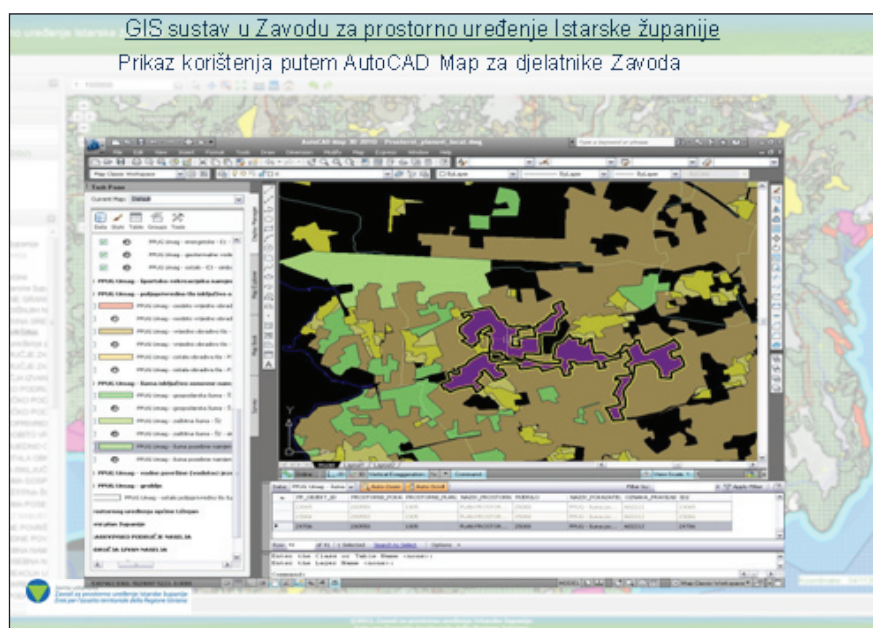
GIS sustav u Zavodu za prostorno uređenje Istarske županije

Prikaz korištenja putem AutoCAD Map za djelatnike Zavoda

AutoCAD Map 3D 2010

Task Pane

Current Map: Default

Data Style Table Groups Tools

PPUG Umag - energetika

PPUG Umag - sportsko-rekreacijska namjena

PPUG Umag - poljoprivredno tlo isključivo o

PPUG Umag - šuma isključivo osnovne nam

PPUG Umag - gospodarska šuma

PPUG Umag - zaštitna šuma

PPUG Umag - vodne površine

PPUG Umag - groblja

Command:

Zavod za prostorno uređenje Istarske županije
Ente per l'assetto territoriale della Regione Istriana